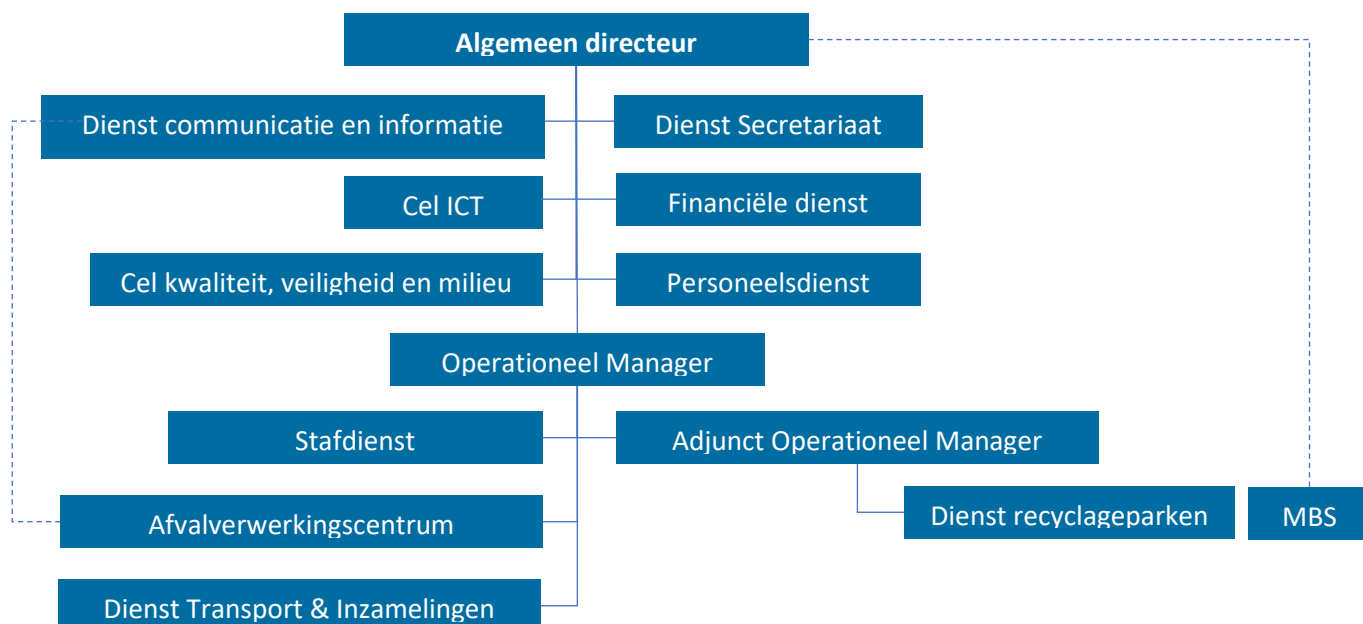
Algemeen directeur

Dienst communicatie en informatie

Dienst Secretariaat

Cel ICT

Financiële dienst

Cel kwaliteit, veiligheid en milieu

Personeelsdienst

Operationeel Manager

Stafdienst

Adjunct Operationeel Manager

Afvalverwerkingscentrum

Dienst recyclageparken

MBS

Dienst Transport & Inzamelingen